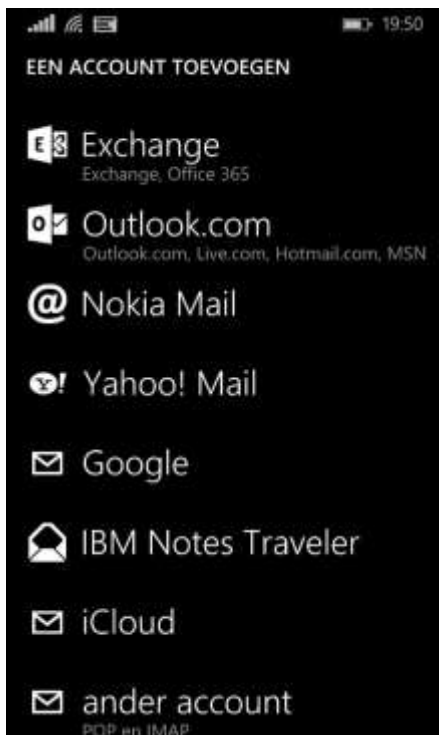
19:50

EEN ACCOUNT TOEVOEGEN

Exchange
Exchange, Office 365

Outlook.com
Outlook.com, Live.com, Hotmail.com, MSN

Nokia Mail

Yahoo! Mail

Google

IBM Notes Traveler

iCloud

ander account
POP en IMAP